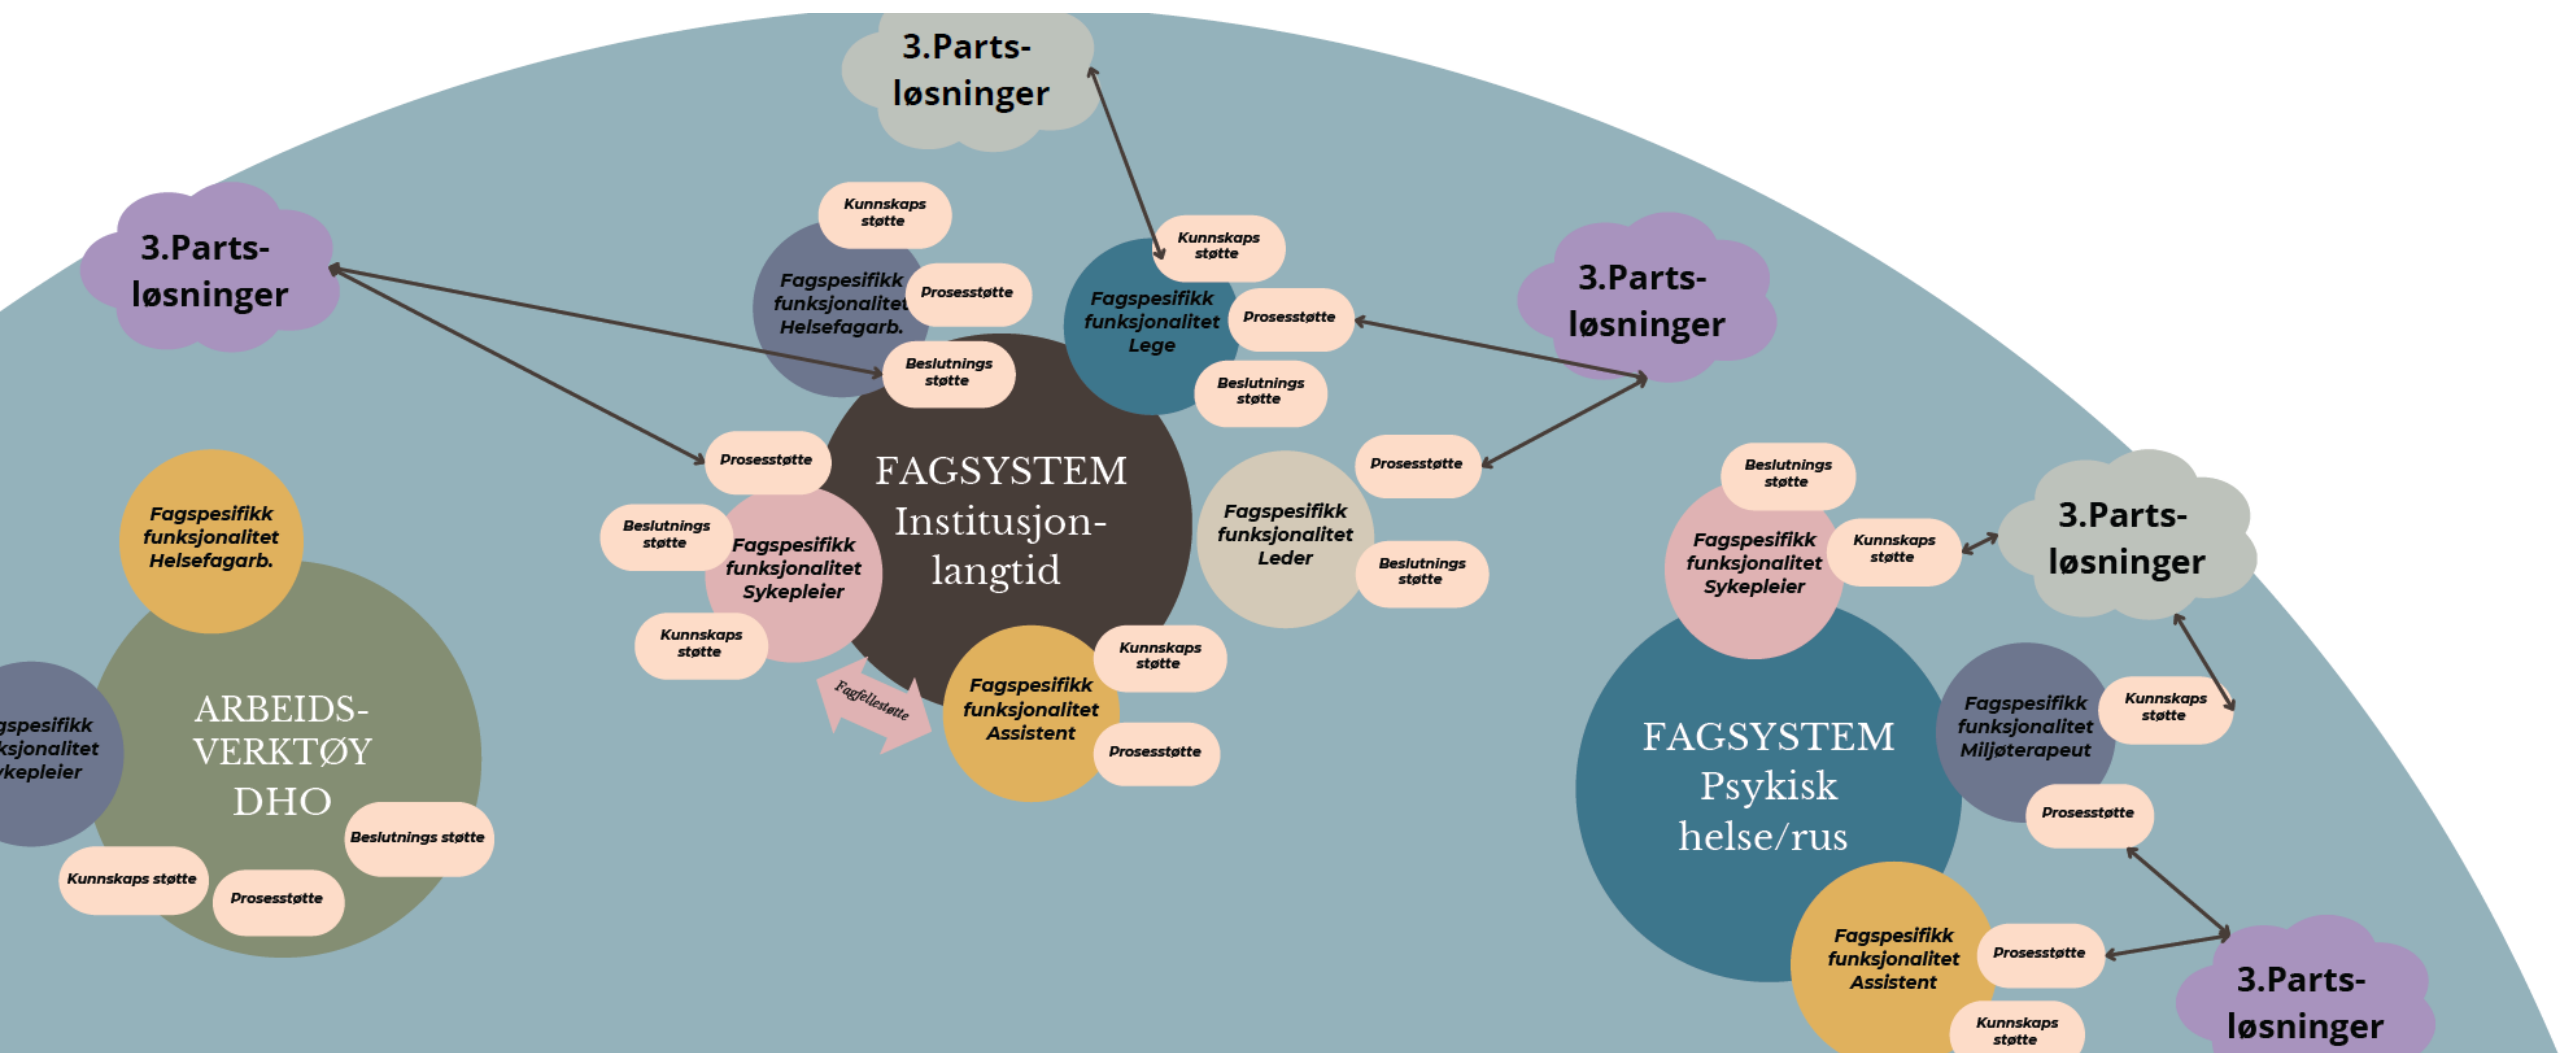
3.Parts-løsninger

3.Parts-løsninger

Kunnskaps støtte

Fagspesifikk funksjonalitet Helsefagarb.

Prosesstøtte

Beslutnings støtte

Kunnskaps støtte

Fagspesifikk funksjonalitet Lege

Prosesstøtte

Beslutnings støtte

3.Parts-løsninger

Prosesstøtte

FAGSYSTEM Institusjon-langtid

Beslutnings støtte

Fagspesifikk funksjonalitet Sykepleier

Kunnskaps støtte

Fagfellestøtte

Fagspesifikk funksjonalitet Assistent

Kunnskaps støtte

Prosesstøtte

Fagspesifikk funksjonalitet Leder

Prosesstøtte

Beslutnings støtte

Fagspesifikk funksjonalitet Helsefagarb.

ARBEIDS-VERKTØY DHO

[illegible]gspesifikk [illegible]ksjonalitet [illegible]kepleier

Beslutnings støtte

Kunnskaps støtte

Prosesstøtte

Beslutnings støtte

Fagspesifikk funksjonalitet Sykepleier

Kunnskaps støtte

3.Parts-løsninger

FAGSYSTEM Psykisk helse/rus

Fagspesifikk funksjonalitet Miljøterapeut

Kunnskaps støtte

Prosesstøtte

Fagspesifikk funksjonalitet Assistent

Prosesstøtte

Kunnskaps støtte

3.Parts-løsninger